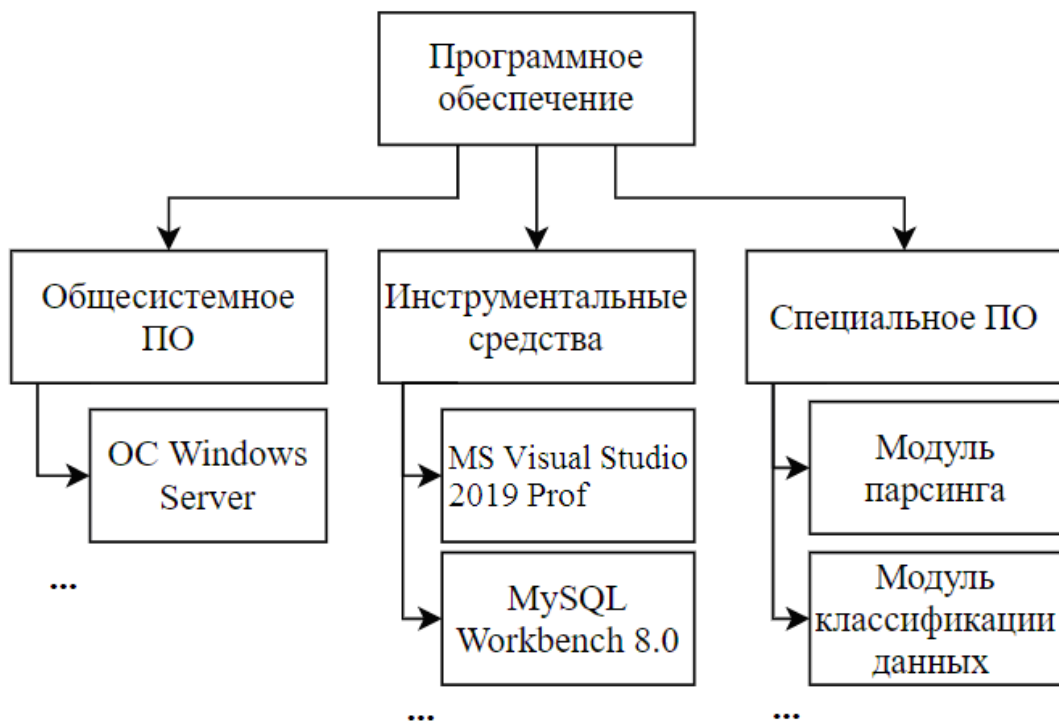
Программное обеспечение

Общесистемное ПО

ОС Windows Server

...

Инструментальные средства

MS Visual Studio 2019 Prof

MySQL Workbench 8.0

...

Специальное ПО

Модуль парсинга

Модуль классификации данных

...